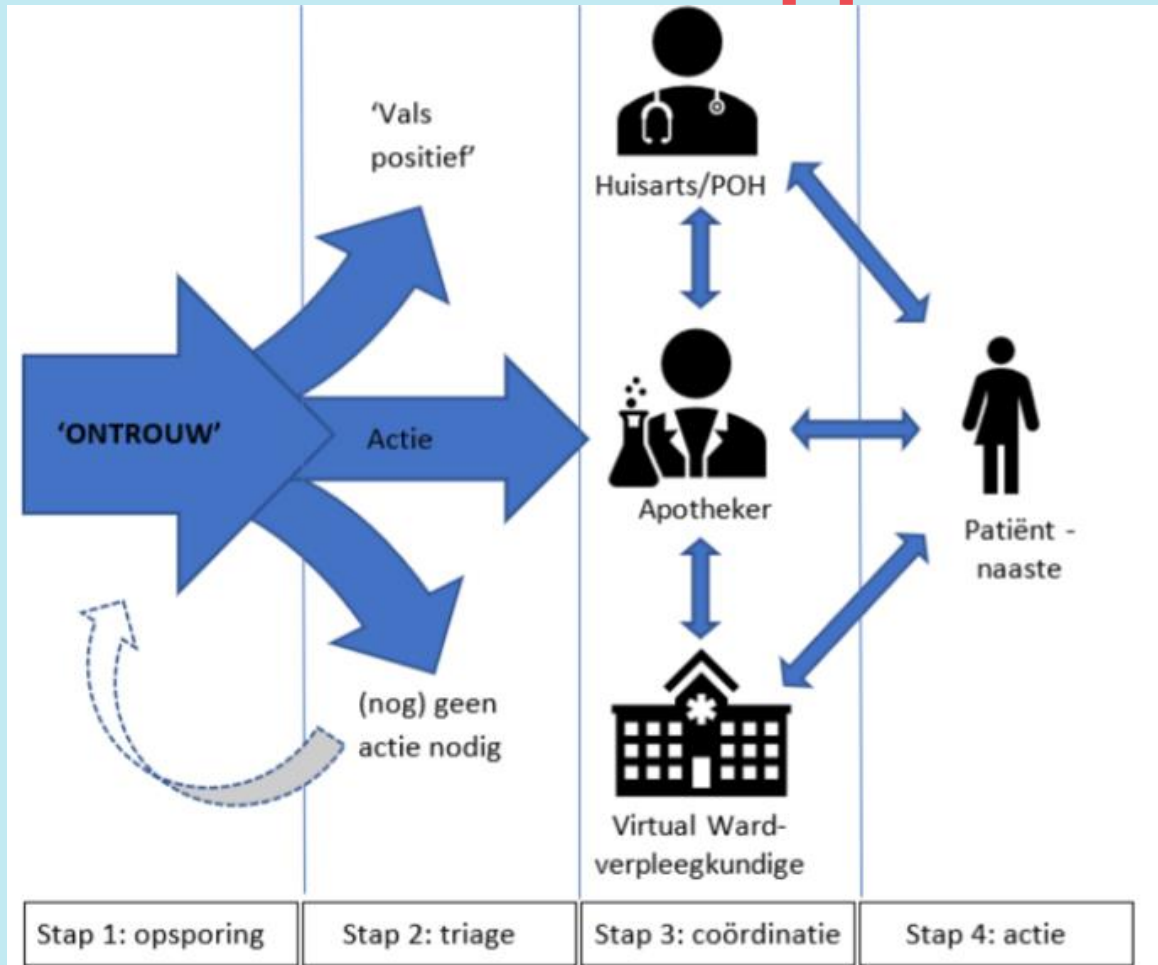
'Vals positief'

Huisarts/POH

'ONTROUW'

Actie

Apotheker

Patiënt - naaste

(nog) geen actie nodig

Virtual Ward-verpleegkundige

| Stap 1: opsporing | Stap 2: triage | Stap 3: coördinatie | Stap 4: actie |
|---|---|---|---|